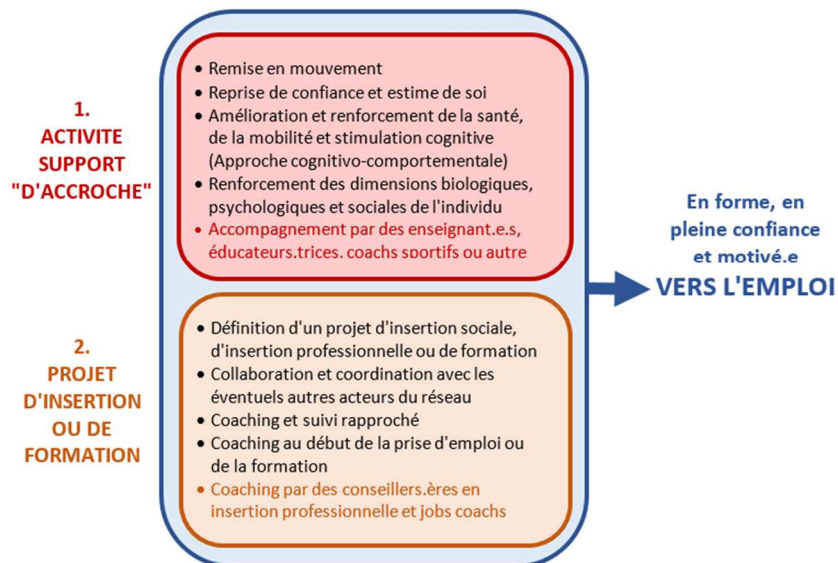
1.
ACTIVITE
SUPPORT
"D'ACCROCHE"

• Remise en mouvement
• Reprise de confiance et estime de soi
• Amélioration et renforcement de la santé, de la mobilité et stimulation cognitive (Approche cognitivo-comportementale)
• Renforcement des dimensions biologiques, psychologiques et sociales de l'individu
• Accompagnement par des enseignant.e.s, éducateurs.trices. coachs sportifs ou autre

2.
PROJET
D'INSERTION
OU DE
FORMATION

• Définition d'un projet d'insertion sociale, d'insertion professionnelle ou de formation
• Collaboration et coordination avec les éventuels autres acteurs du réseau
• Coaching et suivi rapproché
• Coaching au début de la prise d'emploi ou de la formation
• Coaching par des conseillers.ères en insertion professionnelle et jobs coachs

En forme, en pleine confiance et motivé.e
VERS L'EMPLOI